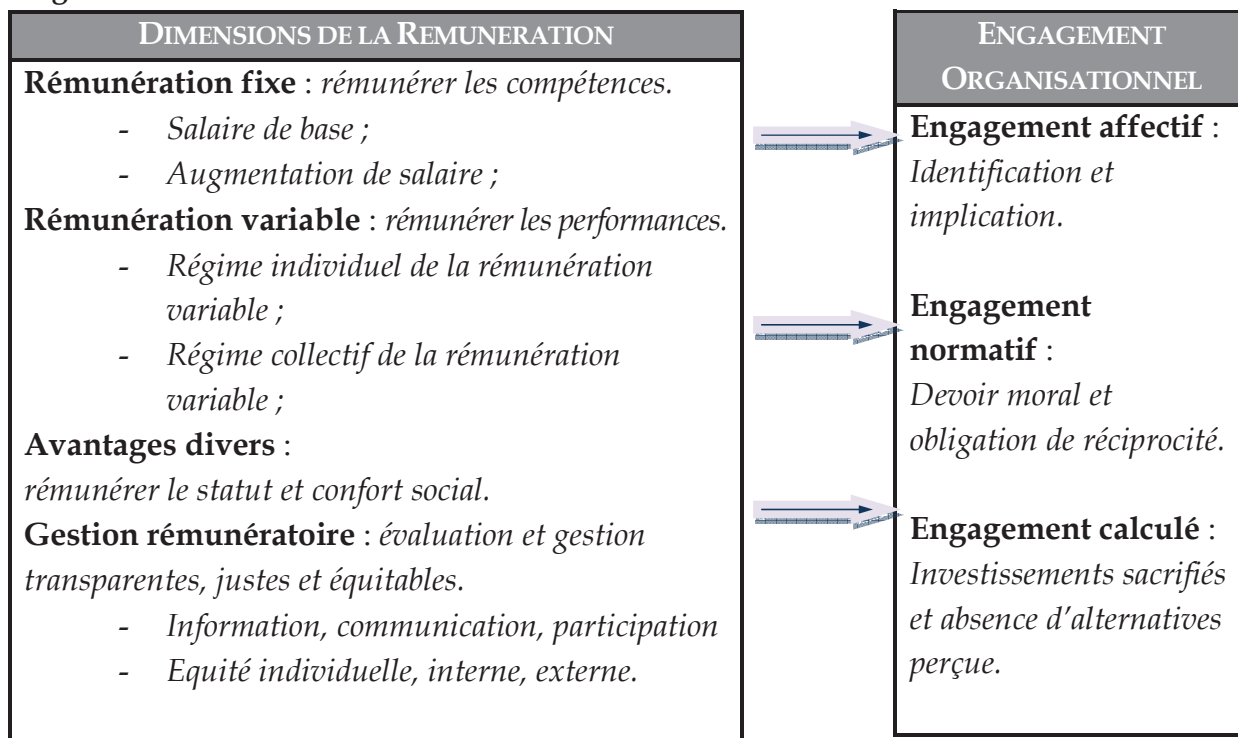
DIMENSIONS DE LA REMUNERATION

**Rémunération fixe** : *rémunérer les compétences.*

- *Salaire de base ;*
- *Augmentation de salaire ;*

**Rémunération variable** : *rémunérer les performances.*

- *Régime individuel de la rémunération variable ;*
- *Régime collectif de la rémunération variable ;*

**Avantages divers** :
*rémunérer le statut et confort social.*

**Gestion rémunératoire** : *évaluation et gestion transparentes, justes et équitables.*

- *Information, communication, participation*
- *Equité individuelle, interne, externe.*

ENGAGEMENT ORGANISATIONNEL

**Engagement affectif** : *Identification et implication.*

**Engagement normatif** : *Devoir moral et obligation de réciprocité.*

**Engagement calculé** : *Investissements sacrifiés et absence d'alternatives perçue.*